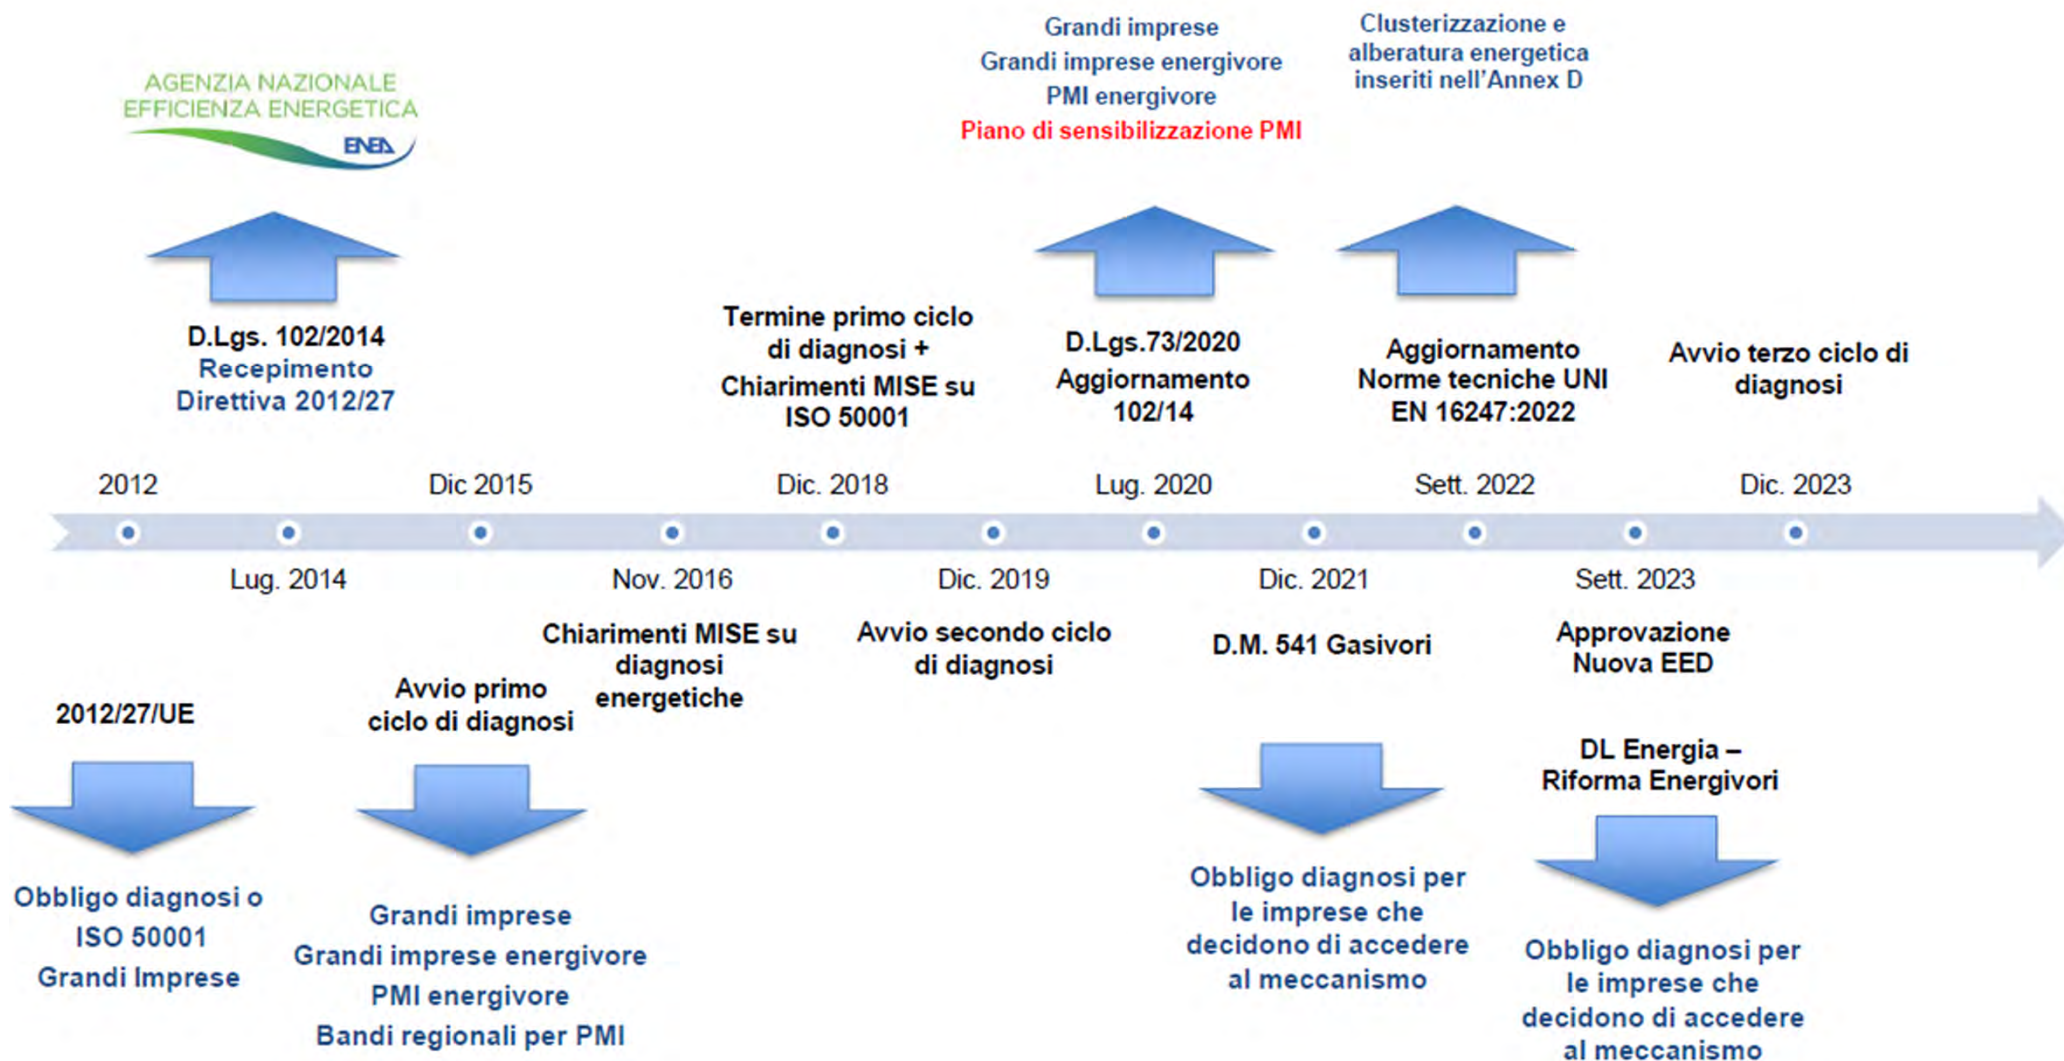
AGENZIA NAZIONALE EFFICIENZA ENERGETICA
ENEA

Grandi imprese
Grandi imprese energivore
PMI energivore
Piano di sensibilizzazione PMI

Clusterizzazione e alberatura energetica inseriti nell'Annex D

D.Lgs. 102/2014
Recepimento Direttiva 2012/27

Termine primo ciclo di diagnosi + Chiarimenti MISE su ISO 50001

D.Lgs.73/2020
Aggiornamento 102/14

Aggiornamento Norme tecniche UNI EN 16247:2022

Avvio terzo ciclo di diagnosi

2012
Dic 2015
Dic. 2018
Lug. 2020
Sett. 2022
Dic. 2023

Lug. 2014
Nov. 2016
Dic. 2019
Dic. 2021
Sett. 2023

Chiarimenti MISE su diagnosi energetiche

Avvio secondo ciclo di diagnosi

D.M. 541 Gasivori

Approvazione Nuova EED

2012/27/UE

Avvio primo ciclo di diagnosi

DL Energia – Riforma Energivori

Obbligo diagnosi o ISO 50001
Grandi Imprese

Grandi imprese
Grandi imprese energivore
PMI energivore
Bandi regionali per PMI

Obbligo diagnosi per le imprese che decidono di accedere al meccanismo

Obbligo diagnosi per le imprese che decidono di accedere al meccanismo